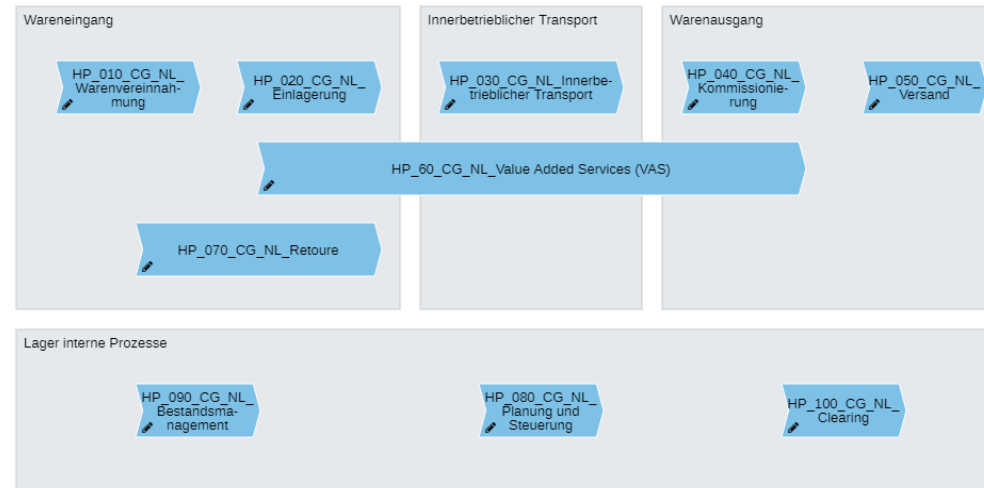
Wareneingang

HP_010_CG_NL_Warenvereinnahmung

HP_020_CG_NL_Einlagerung

HP_070_CG_NL_Retoure

Innerbetrieblicher Transport

HP_030_CG_NL_Innerbetrieblicher Transport

Warenausgang

HP_040_CG_NL_Kommissionierung

HP_050_CG_NL_Versand

HP_60_CG_NL_Value Added Services (VAS)

Lager interne Prozesse

HP_090_CG_NL_Bestandsmanagement

HP_080_CG_NL_Planung und Steuerung

HP_100_CG_NL_Clearing